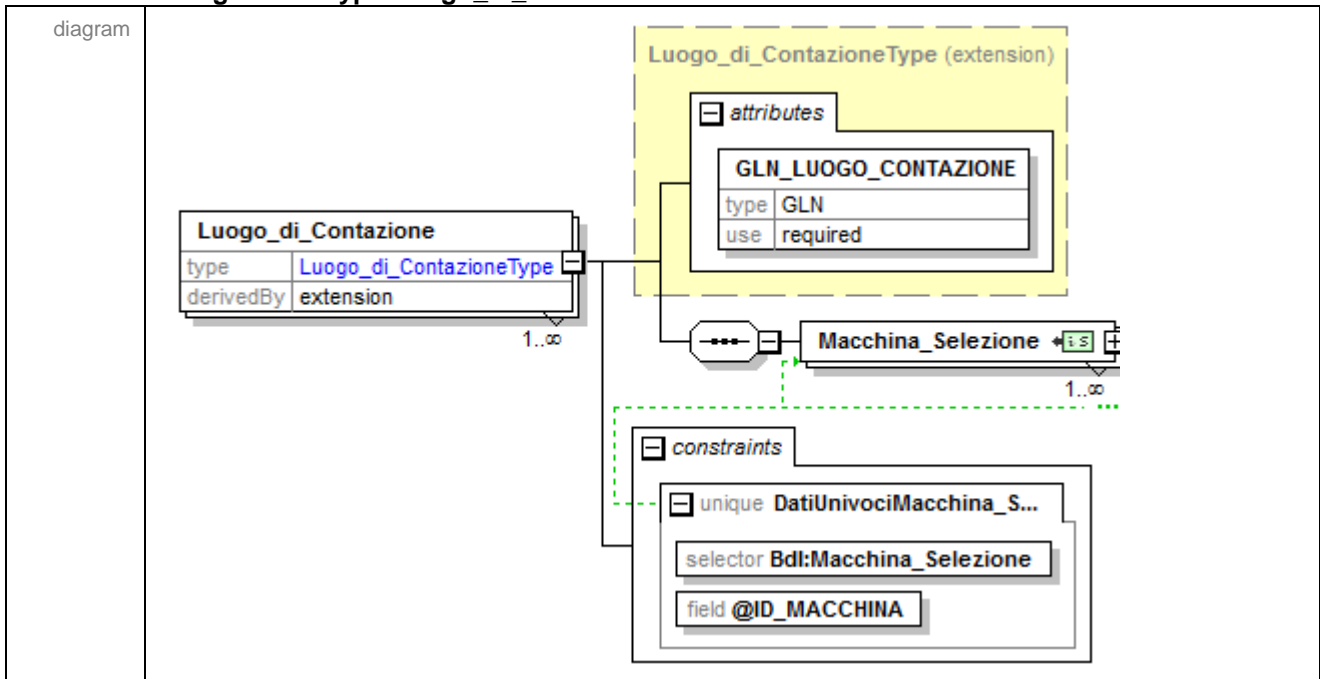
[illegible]

diagram

Luogo_di_ContazioneType (extension)

attributes

GLN_LUOGO_CONTAZIONE
type GLN
use required

Luogo_di_Contazione
type Luogo_di_ContazioneType
derivedBy extension
1..∞

Macchina_Selezione
1..∞

constraints

unique DatiUnivociMacchina_S...
selector BdI:Macchina_Selezione
field @ID_MACCHINA